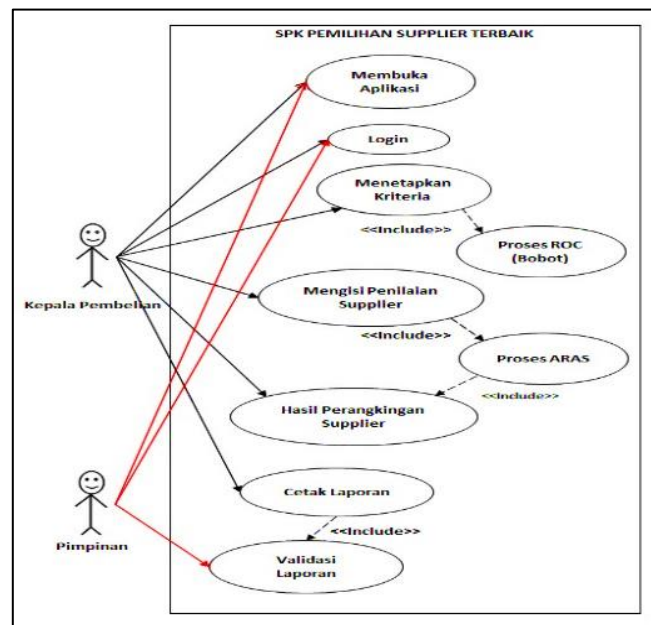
SPK PEMILIHAN SUPPLIER TERBAIK

Membuka Aplikasi

Login

Menetapkan Kriteria

<<Include>>

Proses ROC (Bobot)

Kepala Pembelian

Mengisi Penilaian Supplier

<<Include>>

Proses ARAS

<<Include>>

Hasil Perangkingan Supplier

Pimpinan

Cetak Laporan

<<Include>>

Validasi Laporan